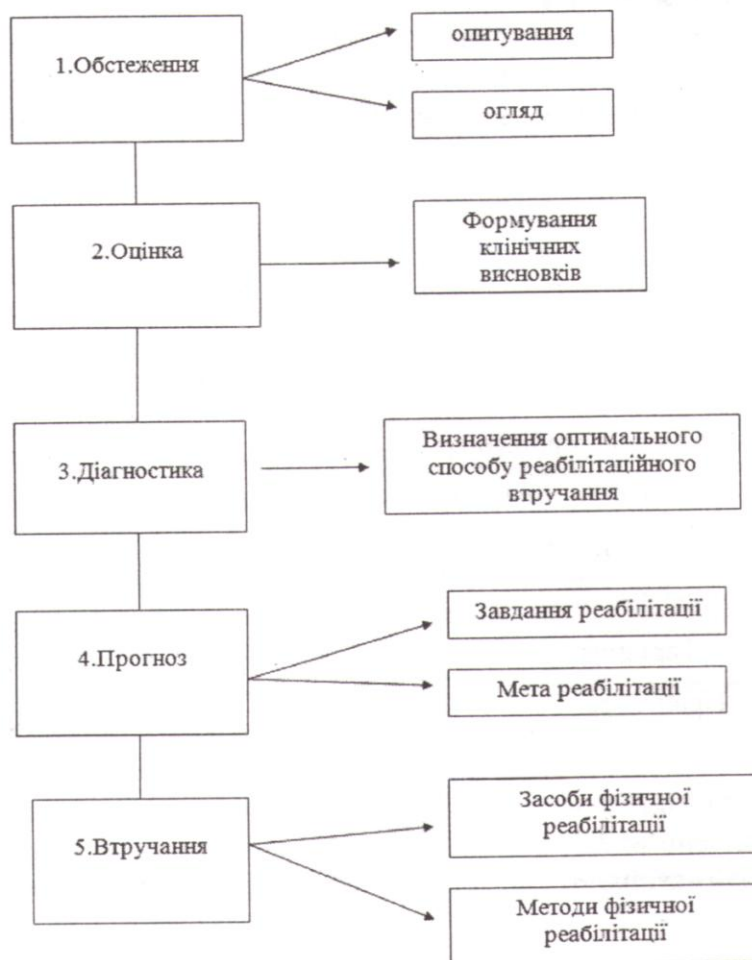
1.Обстеження

опитування

огляд

2.Оцінка

Формування клінічних висновків

3.Діагностика

Визначення оптимального способу реабілітаційного втручання

4.Прогноз

Завдання реабілітації

Мета реабілітації

5.Втручання

Засоби фізичної реабілітації

Методи фізичної реабілітації